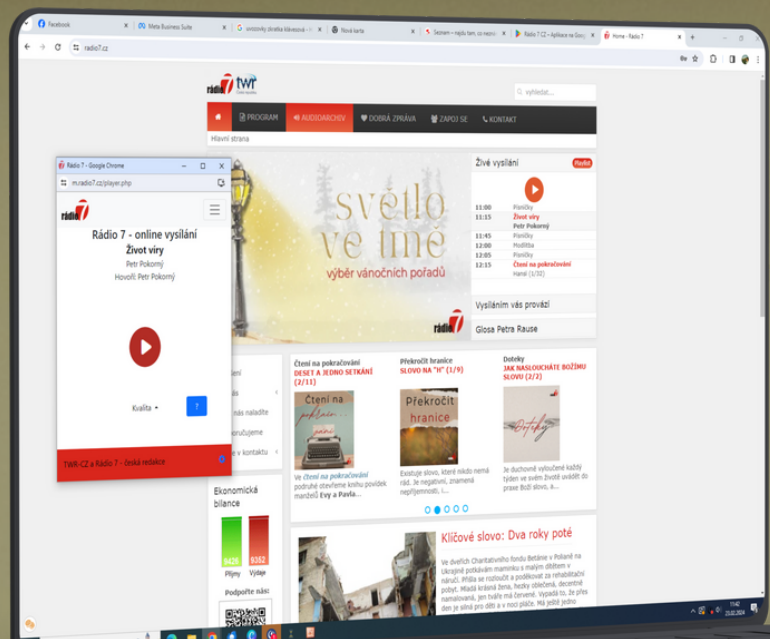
Facebook
Meta Business Suite
sinitorky zkratka klávesová
Nová karta
Seznam – najdu tam, co neznám
Rádio 7 CZ – Aplikace na Goo
Home - Rádio 7
radio7.cz

rádio 7 twr
vyhledat...
PROGRAM
AUDIOARCHIV
DOBRÁ ZPRÁVA
ZAPOJ SE
KONTAKT
Hlavní strana

světlo ve tmě
výběr vánočních pořadů
rádio 7

Živé vysílání
Playlist
11:00 Písničky
11:15 Život víry
Petr Pokorný
11:45 Písničky
12:00 Modlitba
12:05 Písničky
12:15 Čtení na pokračování
Hanal (1/32)
Vysíláním vás provází
Glosa Petra Rause

Rádio 7 - Google Chrome
m.radio7.cz/player.php
rádio 7
Rádio 7 - online vysílání
Život víry
Petr Pokorný
Hovoří: Petr Pokorný
Kvalita
TWR-CZ a Rádio 7 - česká redakce

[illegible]lání
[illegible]
nás naladíte
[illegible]oručujeme
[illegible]e v kontaktu

Ekonomická bilance
9420
9352
Příjmy
Výdaje
Podpořte nás:

Čtení na pokračování
DESET A JEDNO SETKÁNÍ (2/11)
Čtení na pokračování
Ve Čtení na pokračování podrobně otevřeme knihu povídek manželů Evy a Pavla...

Překročit hranice
SLOVO NA "H" (1/9)
Překročit hranice
Existuje slovo, které nikdo nemá rád. Je negativní, znamená nepříjemnosti, i...

Doteky
JAK NASLOUCHÁTE BOŽÍMU SLOVU (2/2)
Je duchovně vytoužené každý týden ve svém životě uvádět do praxe Boží slovo, a...

Klíčové slovo: Dva roky poté
Ve dvířích Charitativního fondu Betánie v Polané na Ukrajině potkávám maminku s malým dítětem v náruči. Přišla se rozloučit a poděkovat za rehabilitační pobyt. Mladá krásná žena, hezky oblečená, decentně namalovaná, jen tváře má červené. Vypadá to, že přes den je silná pro děti a v noci pláče. Má ještě jedno

11:42
23.02.2024